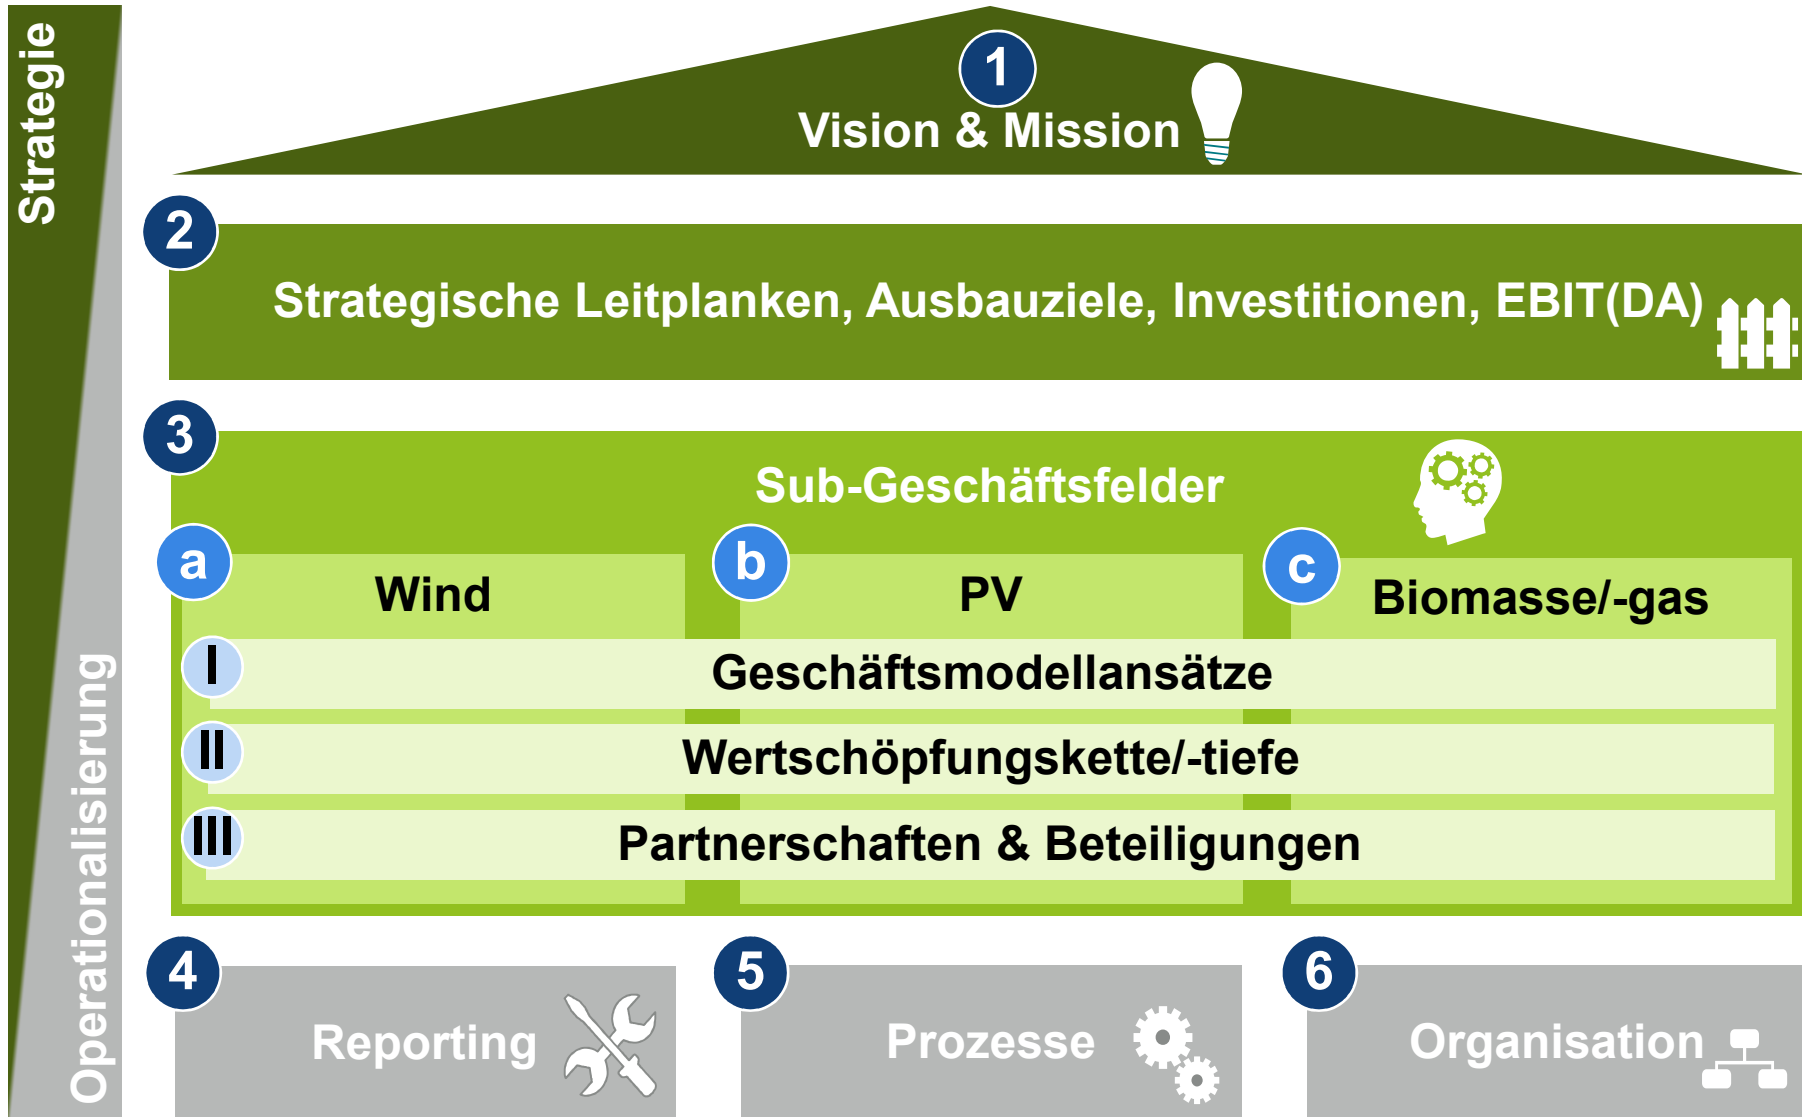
Strategie

Operationalisierung

1
Vision & Mission

2
Strategische Leitplanken, Ausbauziele, Investitionen, EBIT(DA)

3
Sub-Geschäftsfelder

a
Wind

b
PV

c
Biomasse/-gas

I
Geschäftsmodellansätze

II
Wertschöpfungskette/-tiefe

III
Partnerschaften & Beteiligungen

4
Reporting

5
Prozesse

6
Organisation